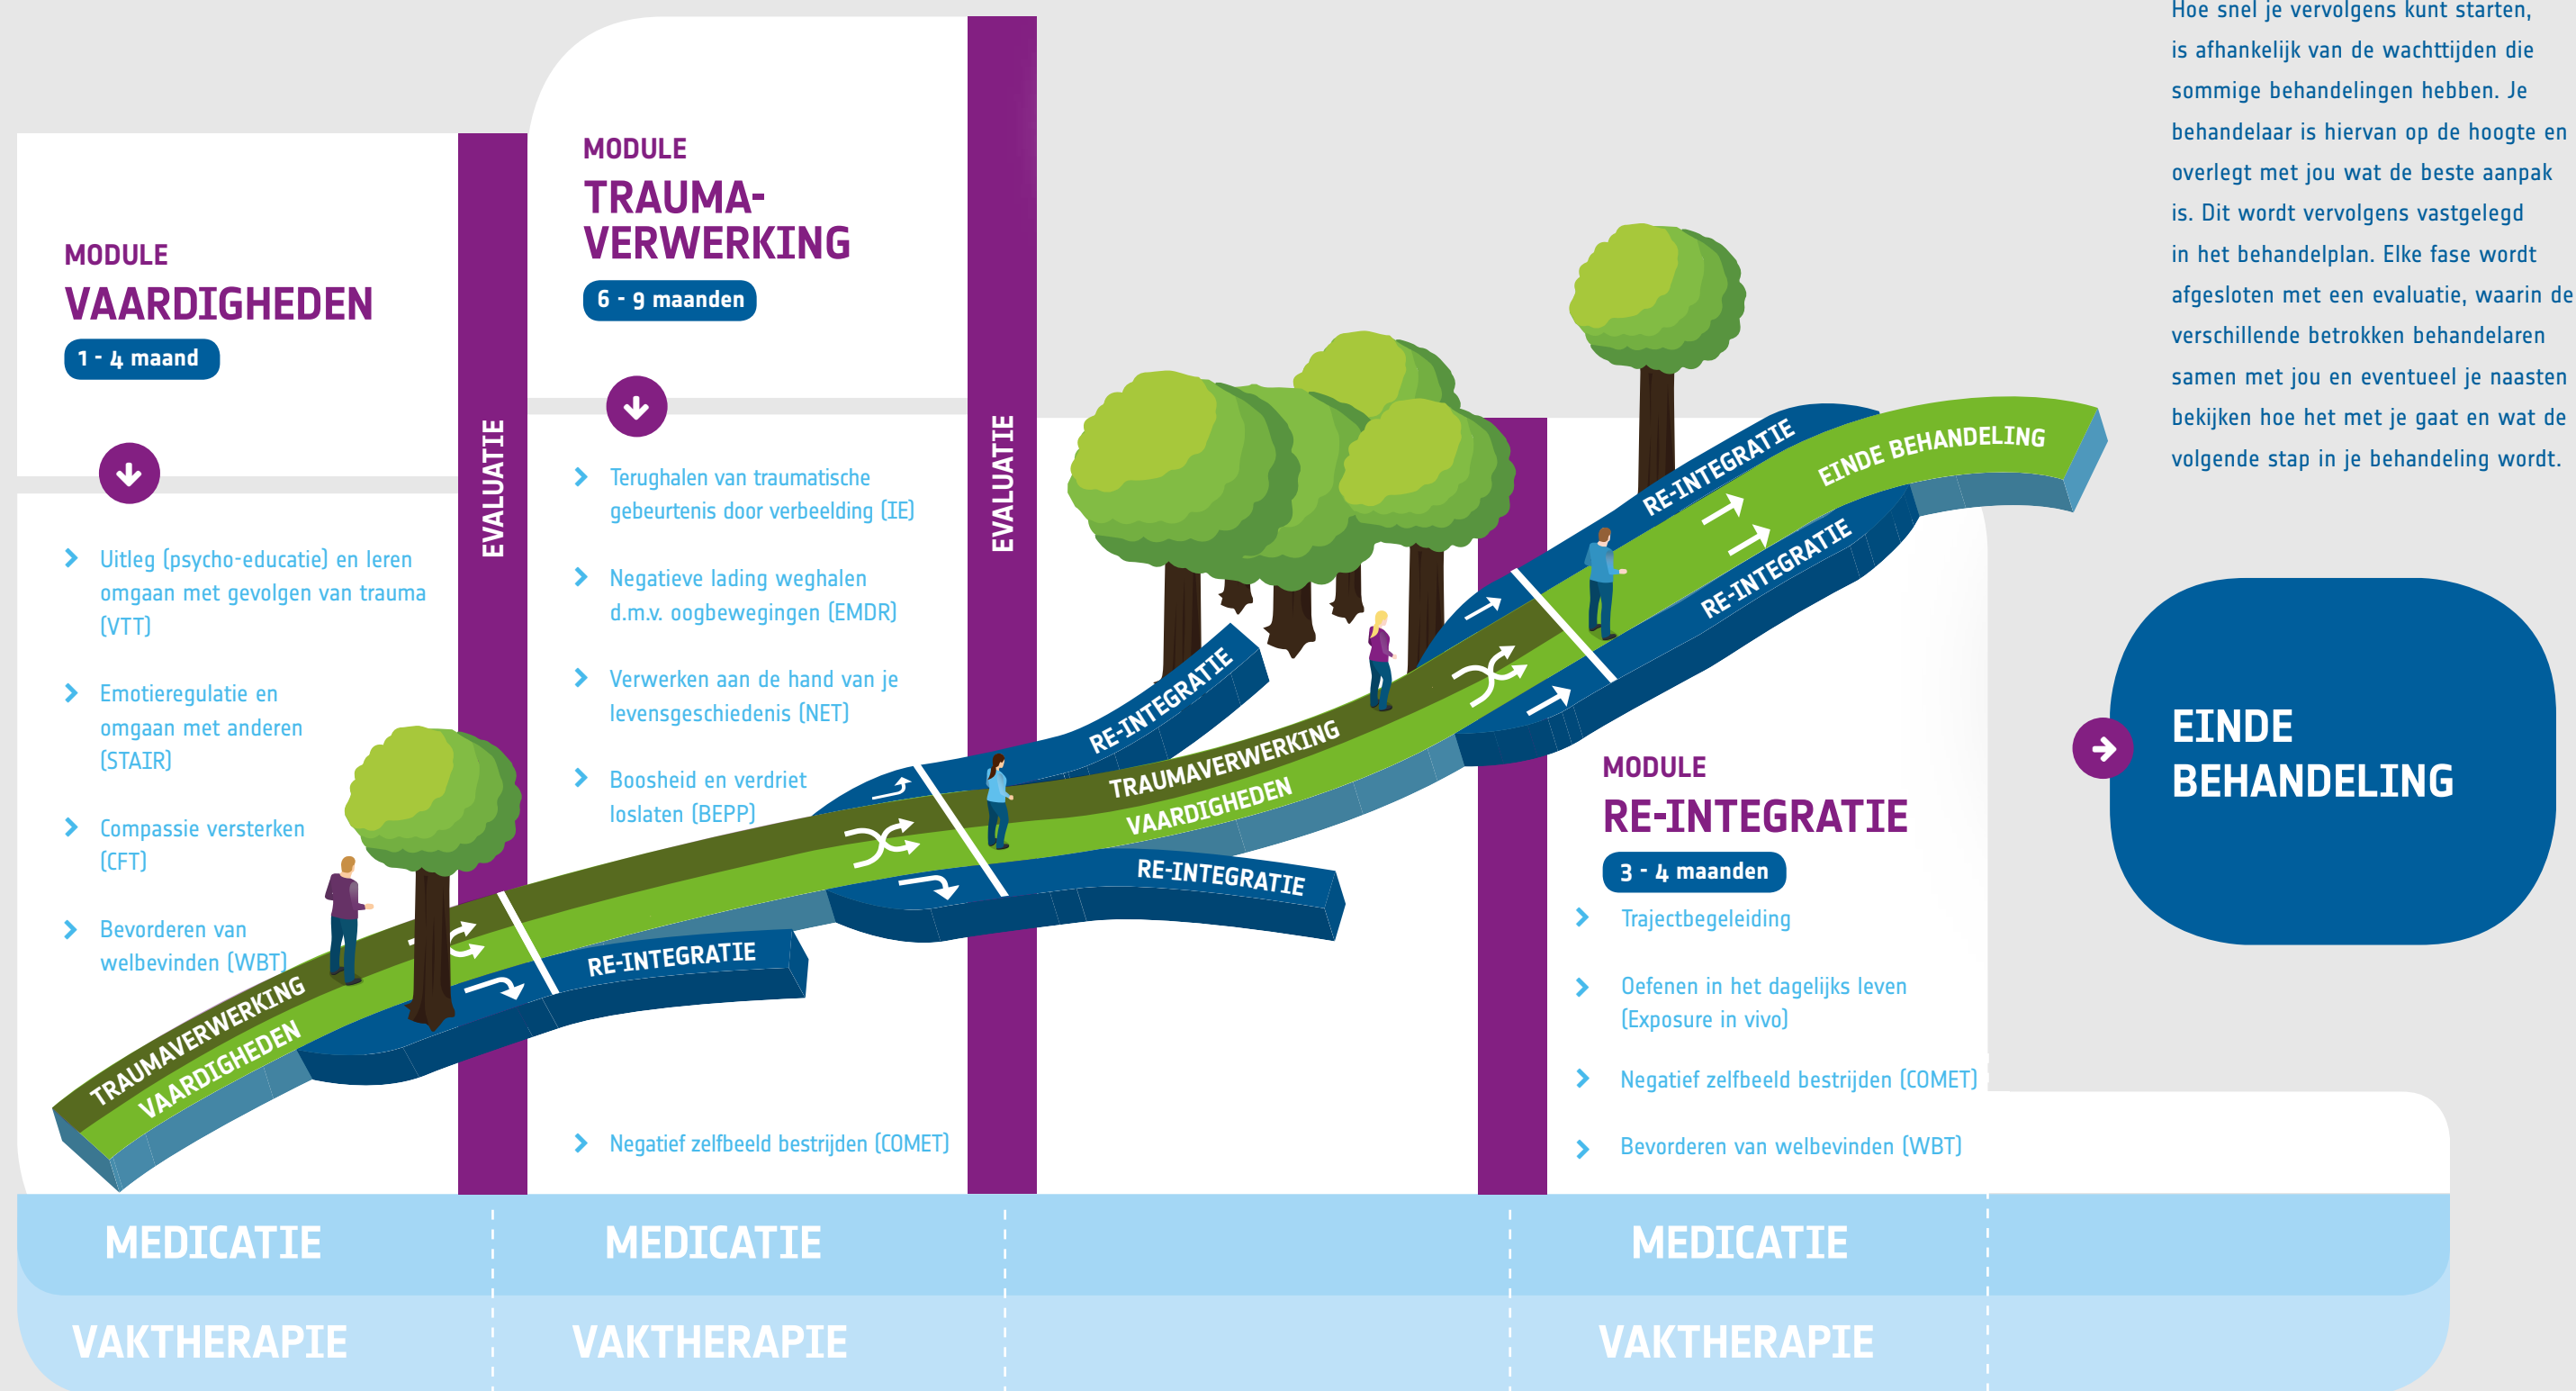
MODULE
VAARDIGHEDEN
1 - 4 maand

Uitleg (psycho-educatie) en leren omgaan met gevolgen van trauma (VTT)

Emotieregulatie en omgaan met anderen (STAIR)

Compassie versterken (CFT)

Bevorderen van welbevinden (WBT)

EVALUATIE

MODULE
TRAUMA-VERWERKING
6 - 9 maanden

Terughalen van traumatische gebeurtenis door verbeelding (IE)

Negatieve lading weghalen d.m.v. oogbewegingen (EMDR)

Verwerken aan de hand van je levensgeschiedenis (NET)

Boosheid en verdriet loslaten (BEPP)

Negatief zelfbeeld bestrijden (COMET)

EVALUATIE

TRAUMAVERWERKING
VAARDIGHEDEN
RE-INTEGRATIE
RE-INTEGRATIE
TRAUMAVERWERKING
VAARDIGHEDEN
RE-INTEGRATIE
RE-INTEGRATIE
RE-INTEGRATIE
EINDE BEHANDELING

Hoe snel je vervolgens kunt starten, is afhankelijk van de wachttijden die sommige behandelingen hebben. Je behandelaar is hiervan op de hoogte en overlegt met jou wat de beste aanpak is. Dit wordt vervolgens vastgelegd in het behandelplan. Elke fase wordt afgesloten met een evaluatie, waarin de verschillende betrokken behandelaren samen met jou en eventueel je naasten bekijken hoe het met je gaat en wat de volgende stap in je behandeling wordt.

EINDE BEHANDELING

MODULE
RE-INTEGRATIE
3 - 4 maanden

Trajectbegeleiding

Oefenen in het dagelijks leven (Exposure in vivo)

Negatief zelfbeeld bestrijden (COMET)

Bevorderen van welbevinden (WBT)

MEDICATIE
MEDICATIE
MEDICATIE

VAKTHERAPIE
VAKTHERAPIE
VAKTHERAPIE